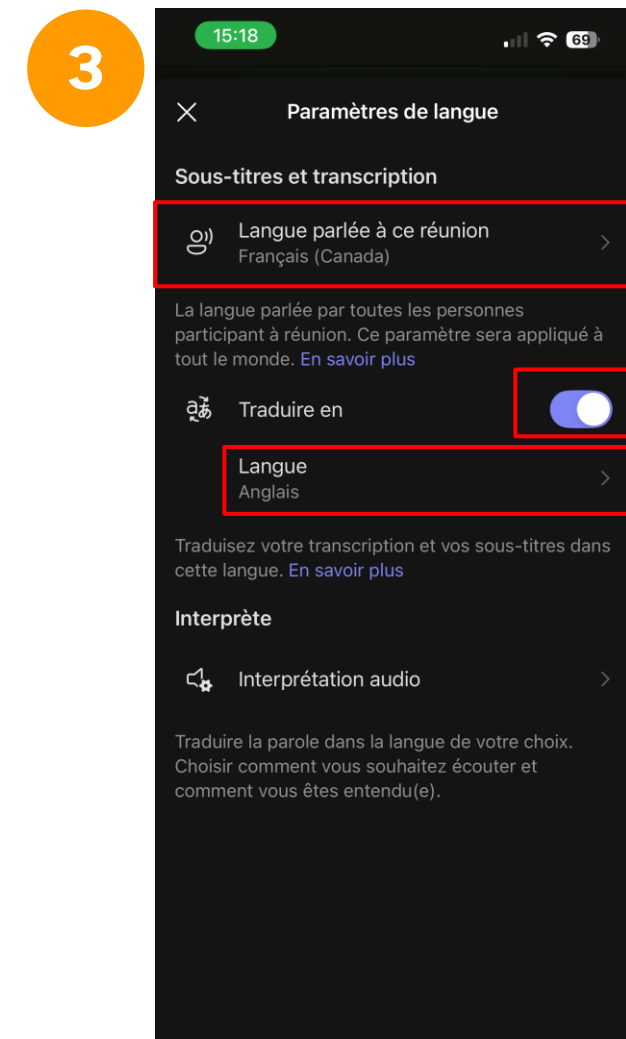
3

15:18

69

Paramètres de langue

Sous-titres et transcription

Langue parlée à ce réunion
Français (Canada)

La langue parlée par toutes les personnes participant à réunion. Ce paramètre sera appliqué à tout le monde. En savoir plus

Traduire en

Langue
Anglais

Traduisez votre transcription et vos sous-titres dans cette langue. En savoir plus

Interprète

Interprétation audio

Traduire la parole dans la langue de votre choix. Choisir comment vous souhaitez écouter et comment vous êtes entendu(e).